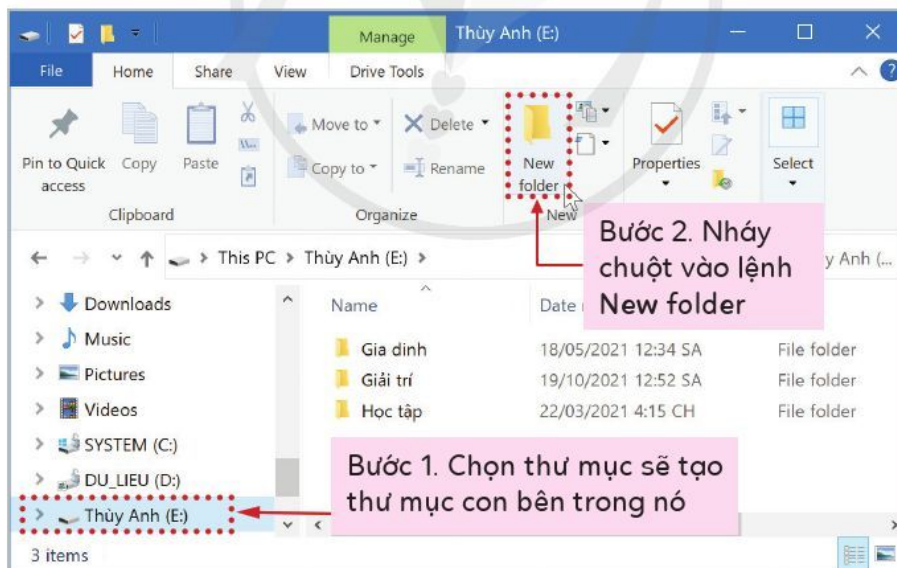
Manage Thùy Anh (E:)

File Home Share View Drive Tools

Pin to Quick access Copy Paste

Clipboard

Move to Delete

Copy to Rename

Organize

New folder

New

Properties

Select

Bước 2. Nháy chuột vào lệnh New folder

This PC > Thùy Anh (E:) >

y Anh (...

Downloads

Music

Pictures

Videos

SYSTEM (C:)

DU_LIEU (D:)

Thùy Anh (E:)

Name

Date

Gia dinh 18/05/2021 12:34 SA File folder

Giải trí 19/10/2021 12:52 SA File folder

Học tập 22/03/2021 4:15 CH File folder

Bước 1. Chọn thư mục sẽ tạo thư mục con bên trong nó

3 items